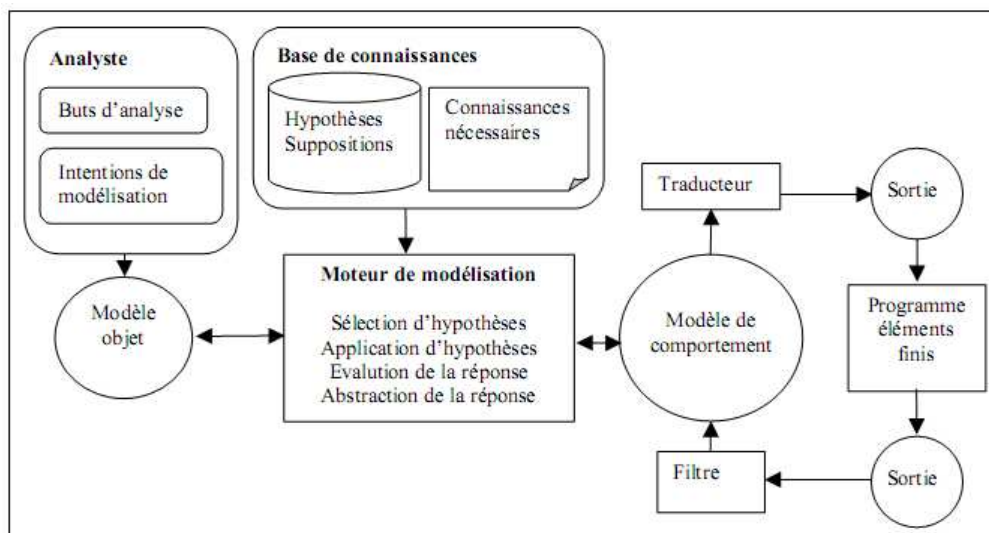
Analyste

Buts d'analyse

Intentions de modélisation

Base de connaissances

Hypothèses Suppositions

Connaissances nécessaires

Traducteur

Sortie

Modèle objet

Moteur de modélisation

Sélection d'hypothèses
Application d'hypothèses
Evalution de la réponse
Abstraction de la réponse

Modèle de comportement

Programme éléments finis

Filtre

Sortie